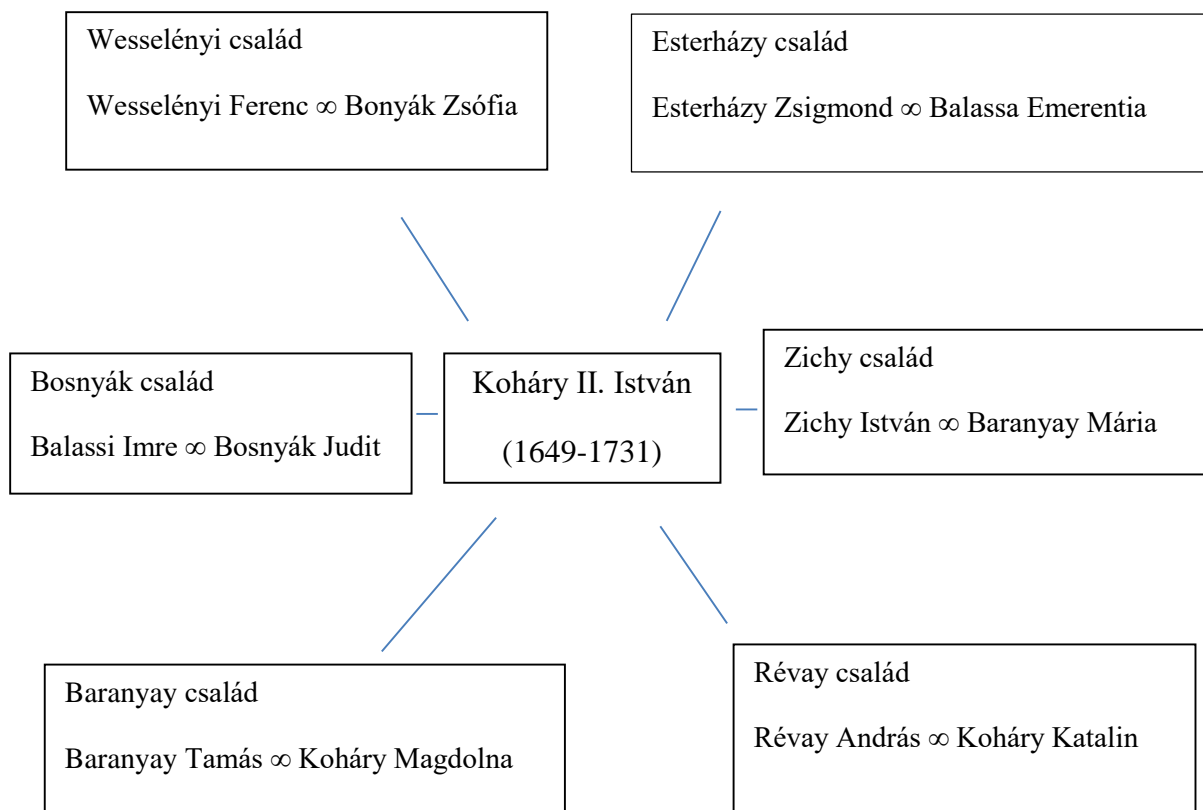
Wesselényi család

Wesselényi Ferenc ∞ Bonyák Zsófia

Esterházy család

Esterházy Zsigmond ∞ Balassa Emerentia

Bosnyák család

Balassi Imre ∞ Bosnyák Judit

Koháry II. István

(1649-1731)

Zichy család

Zichy István ∞ Baranyay Mária

Baranyay család

Baranyay Tamás ∞ Koháry Magdolna

Révay család

Révay András ∞ Koháry Katalin